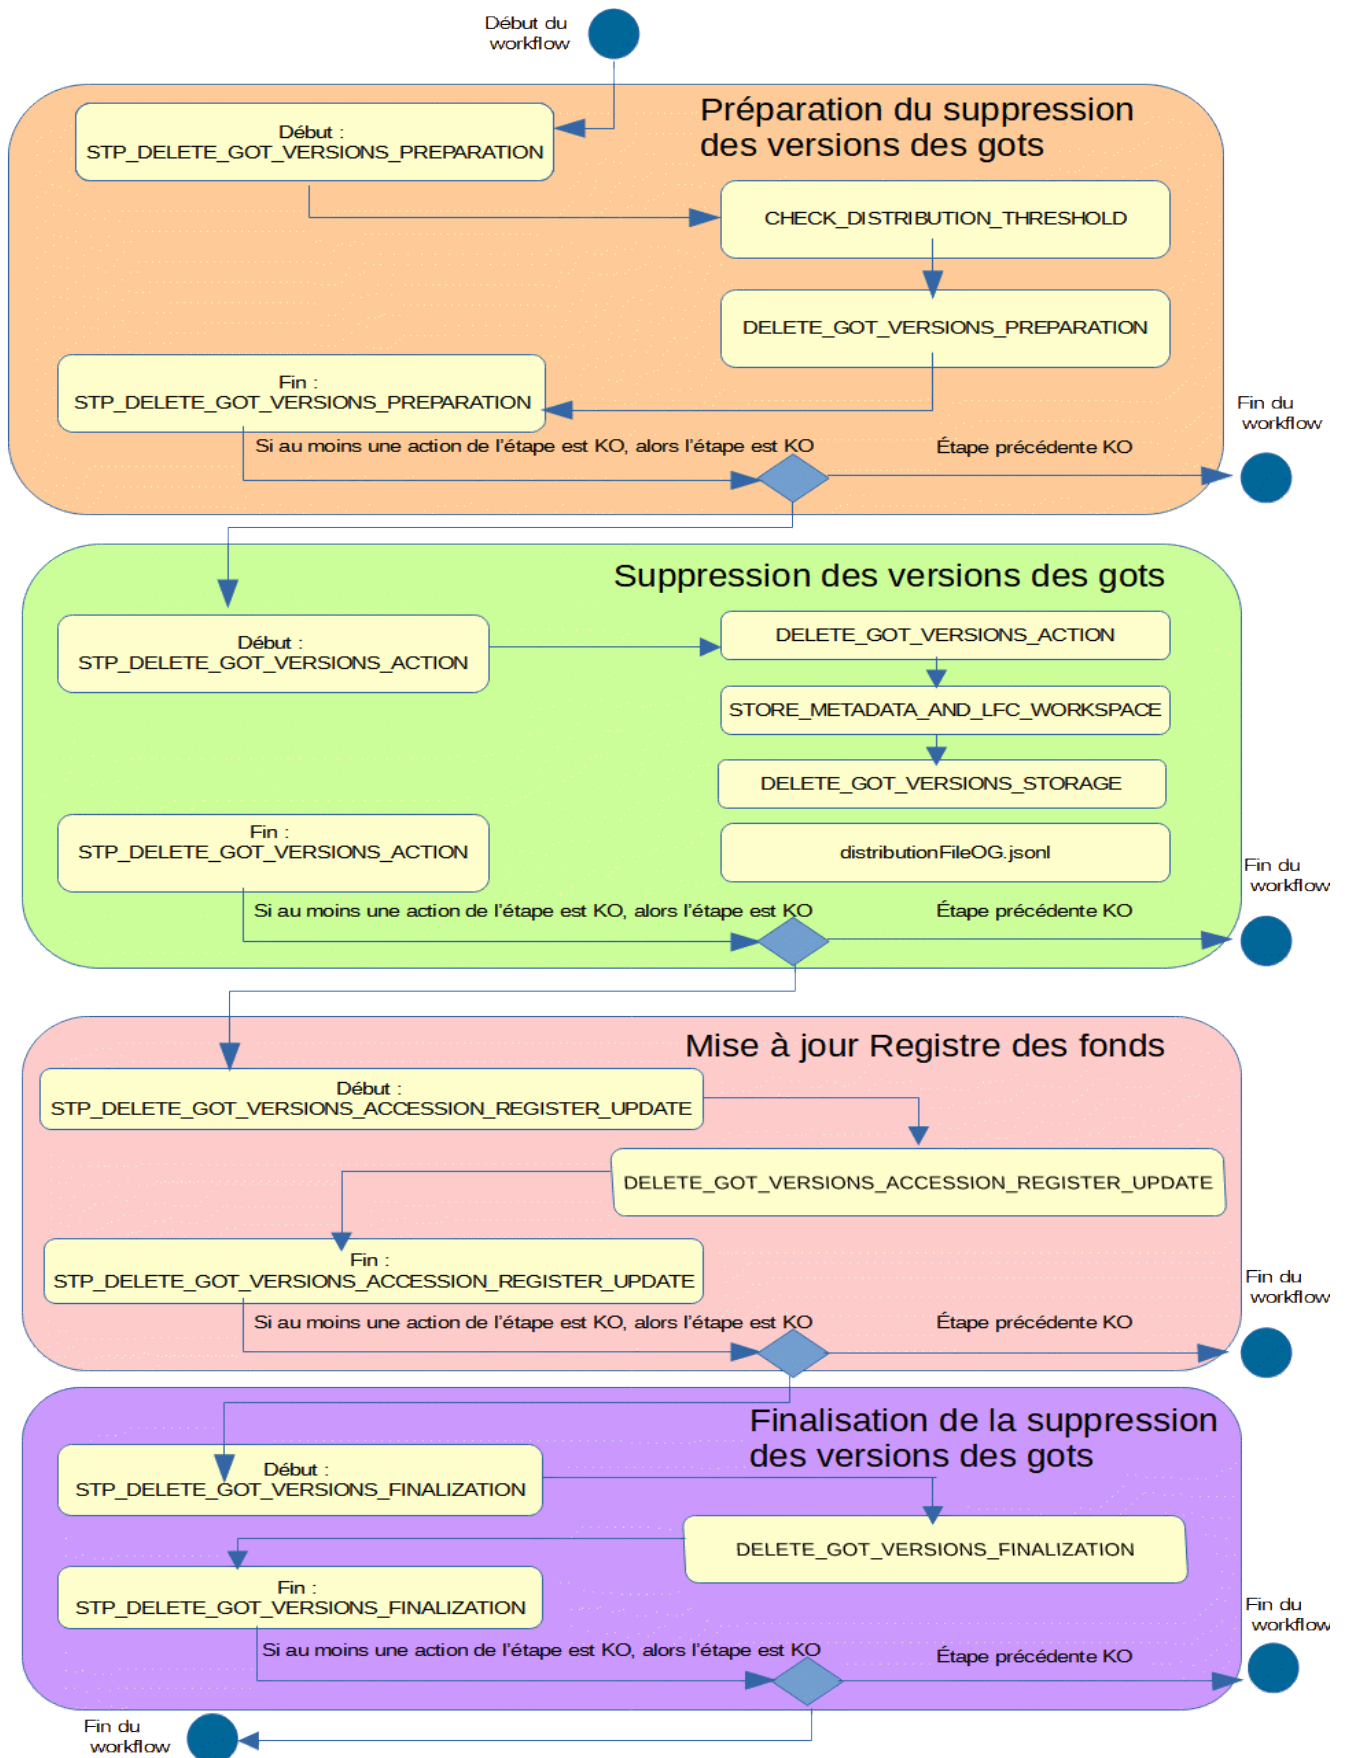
Début du workflow

Préparation du suppression des versions des gots

Début : STP_DELETE_GOT_VERSIONS_PREPARATION

CHECK_DISTRIBUTION_THRESHOLD

DELETE_GOT_VERSIONS_PREPARATION

Fin : STP_DELETE_GOT_VERSIONS_PREPARATION

Si au moins une action de l'étape est KO, alors l'étape est KO

Étape précédente KO

Fin du workflow

Suppression des versions des gots

Début : STP_DELETE_GOT_VERSIONS_ACTION

DELETE_GOT_VERSIONS_ACTION

STORE_METADATA_AND_LFC_WORKSPACE

DELETE_GOT_VERSIONS_STORAGE

distributionFileOG.jsonl

Fin : STP_DELETE_GOT_VERSIONS_ACTION

Si au moins une action de l'étape est KO, alors l'étape est KO

Étape précédente KO

Fin du workflow

Mise à jour Registre des fonds

Début : STP_DELETE_GOT_VERSIONS_ACCESSION_REGISTER_UPDATE

DELETE_GOT_VERSIONS_ACCESSION_REGISTER_UPDATE

Fin : STP_DELETE_GOT_VERSIONS_ACCESSION_REGISTER_UPDATE

Si au moins une action de l'étape est KO, alors l'étape est KO

Étape précédente KO

Fin du workflow

Finalisation de la suppression des versions des gots

Début : STP_DELETE_GOT_VERSIONS_FINALIZATION

DELETE_GOT_VERSIONS_FINALIZATION

Fin : STP_DELETE_GOT_VERSIONS_FINALIZATION

Si au moins une action de l'étape est KO, alors l'étape est KO

Étape précédente KO

Fin du workflow

Fin du workflow